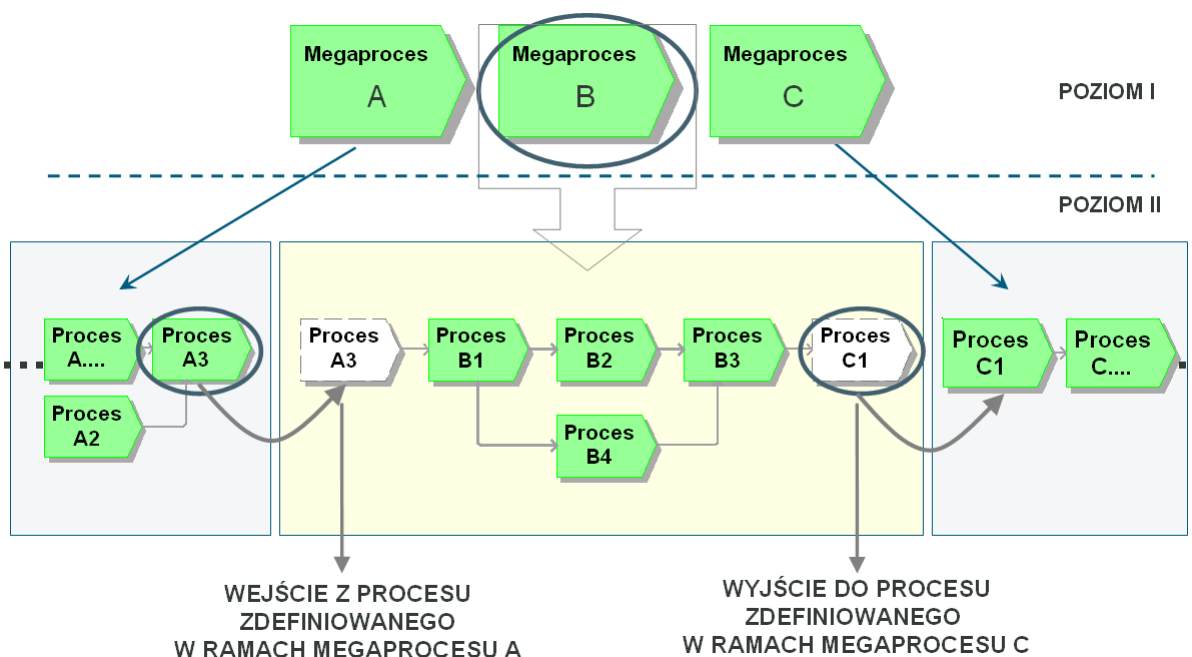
Megaproces
A

Megaproces
B

Megaproces
C

POZIOM I

POZIOM II

Proces
A....

Proces
A3

Proces
A2

Proces
A3

Proces
B1

Proces
B2

Proces
B3

Proces
C1

Proces
B4

Proces
C1

Proces
C....

WEJŚCIE Z PROCESU ZDEFINIOWANEGO W RAMACH MEGAPROCESU A

WYJŚCIE DO PROCESU ZDEFINIOWANEGO W RAMACH MEGAPROCESU C